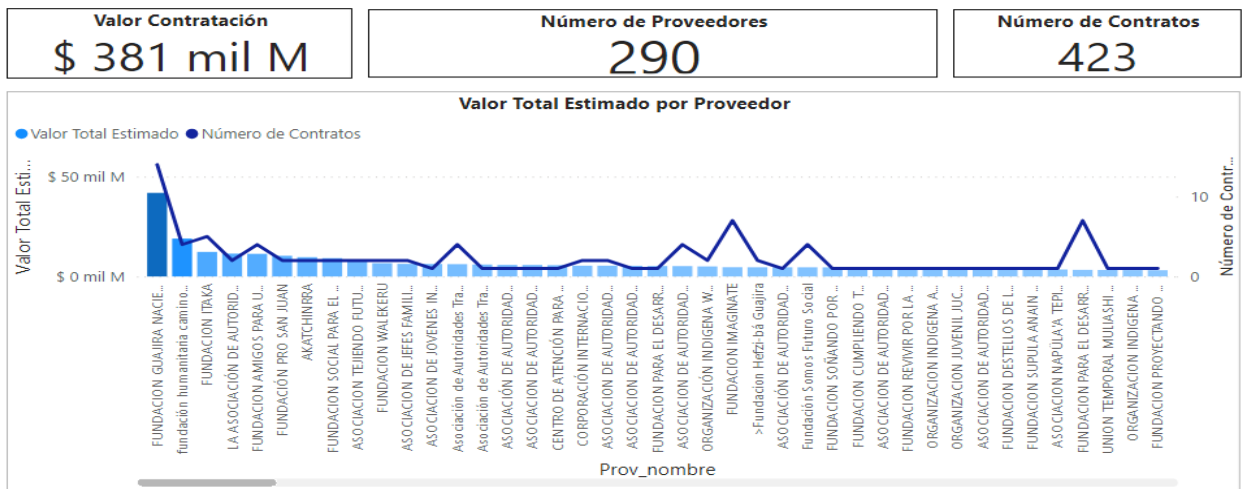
Valor Contratación
$ 381 mil M

Número de Proveedores
290

Número de Contratos
423

Valor Total Estimado por Proveedor

Valor Total Estimado Número de Contratos

Valor Total Esti...
$ 50 mil M
$ 0 mil M

Número de Contr...
10
0

FUNDACION GUAJIRA NACIE...
fundación humanitaria camino...
FUNDACION ITAKA
LA ASOCIACIÓN DE AUTORID...
FUNDACION AMIGOS PARA U...
FUNDACIÓN PRO SAN JUAN
AKATCHINRRA
FUNDACION SOCIAL PARA EL ...
ASOCIACION TEJIENDO FUTU...
FUNDACION WALEKERU
ASOCIACION DE JEFES FAMILL...
ASOCIACION DE JOVENES IN...
Asociación de Autoridades Tra...
Asociación de Autoridades Tra...
ASOCIACIÓN DE AUTORIDAD...
ASOCIACIÓN DE AUTORIDAD...
CENTRO DE ATENCIÓN PARA ...
CORPORACIÓN INTERNACIO...
ASOCIACION DE AUTORIDAD...
ASOCIACION DE AUTORIDAD...
FUNDACION PARA EL DESARR...
ASOCIACION DE AUTORIDAD...
ORGANIZACIÓN INDIGENA W...
FUNDACION IMAGINATE
>Fundacion Hefzi-bá Guajira
ASOCIACION DE AUTORIDAD...
Fundación Somos Futuro Social
FUNDACION SOÑANDO POR ...
FUNDACION CUMPLIENDO T...
ASOCIACION DE AUTORIDAD...
FUNDACION REVIVIR POR LA ...
ORGANIZACION INDIGENA A...
ORGANIZACION JUVENIL JUC...
ASOCIACION DE AUTORIDAD...
FUNDACION DESTELLOS DE L...
FUNDACION SUPULA ANAIN
ASOCIACION NAPULA'A TEPI...
FUNDACION PARA EL DESARR...
UNION TEMPORAL MULIASHI ...
ORGANIZACION INDIGENA ...
FUNDACION PROYECTANDO ...

Prov_nombre